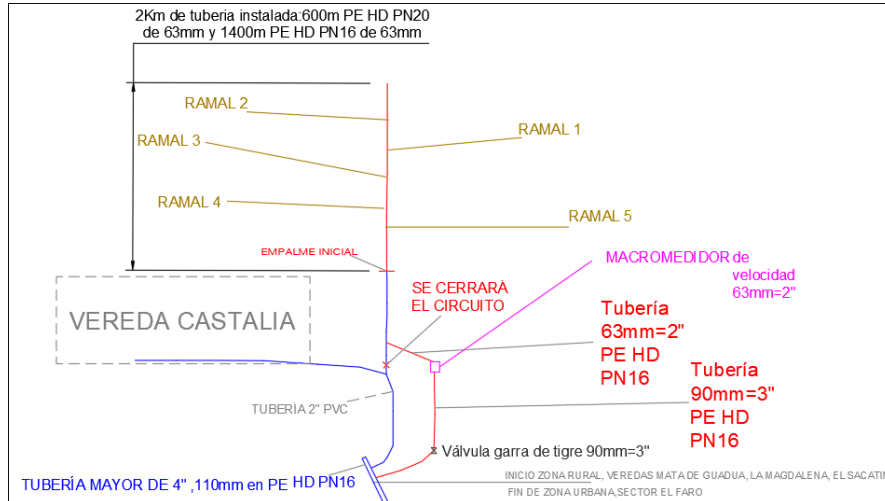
2Km de tuberia instalada:600m PE HD PN20 de 63mm y 1400m PE HD PN16 de 63mm

RAMAL 2

RAMAL 1

RAMAL 3

RAMAL 4

RAMAL 5

EMPALME INICIAL

MACROMEDIDOR de velocidad 63mm=2"

SE CERRARÁ EL CIRCUITO

VEREDA CASTALIA

Tubería 63mm=2" PE HD PN16

Tubería 90mm=3" PE HD PN16

TUBERÍA 2" PVC

Válvula garra de tigre 90mm=3"

TUBERÍA MAYOR DE 4" ,110mm en PE HD PN16

INICIO ZONA RURAL, VEREDAS MATA DE GUADUA, LA MAGDALENA, EL SACATIN

FIN DE ZONA URBANA,SECTOR EL FARO